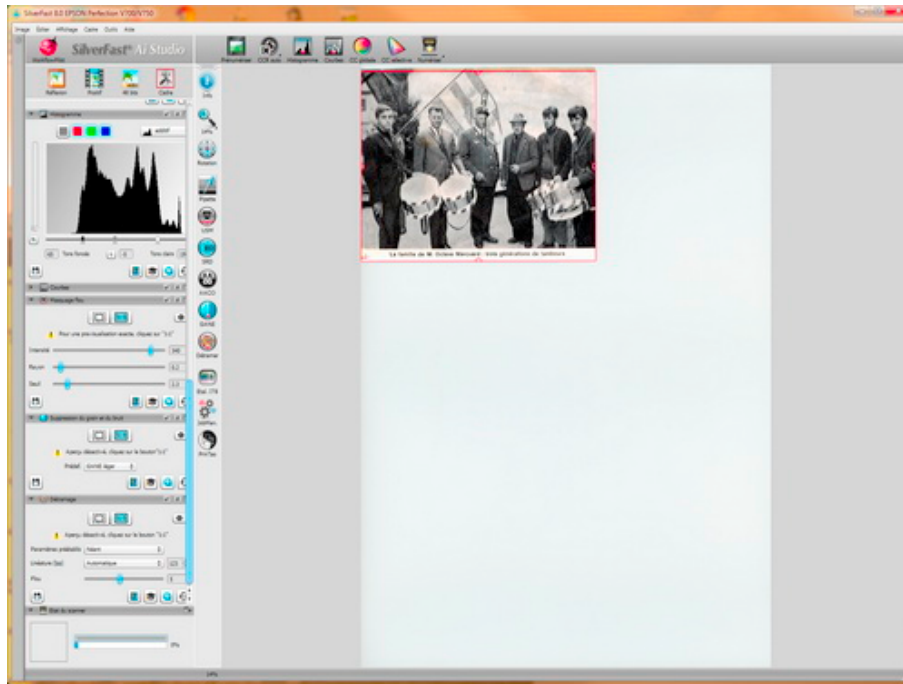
SilverFast 8.0 EPSON Perfection V700/V750

Image Éditer Affichage Cadre Outils Aide

SilverFast Ai Studio

Prénumériser CCR auto Histogramme Courbes CC globale CC sélective Numériser

Reflexion Positif 48 bits Cadre

Histogramme

Tons foncés Tons clairs

Courbes

Masquage flou

Pour une pré-visualisation exacte, cliquez sur "1:1"

Intensité

Rayon

Seuil

Suppression du grain et du bruit

Aperçu désactivé, cliquez sur le bouton "1:1"

Préréglage

Détramage

Aperçu désactivé, cliquez sur le bouton "1:1"

Paramètres préétablis

Linéature (lpi) Automatique

Flou

État du scanner

0%

Infos

Loupe

Rotation

Pipette

USM

SRD

Détramer

Prévoir

La famille de M. Octave Mercuard : trois générations de tambours

14%